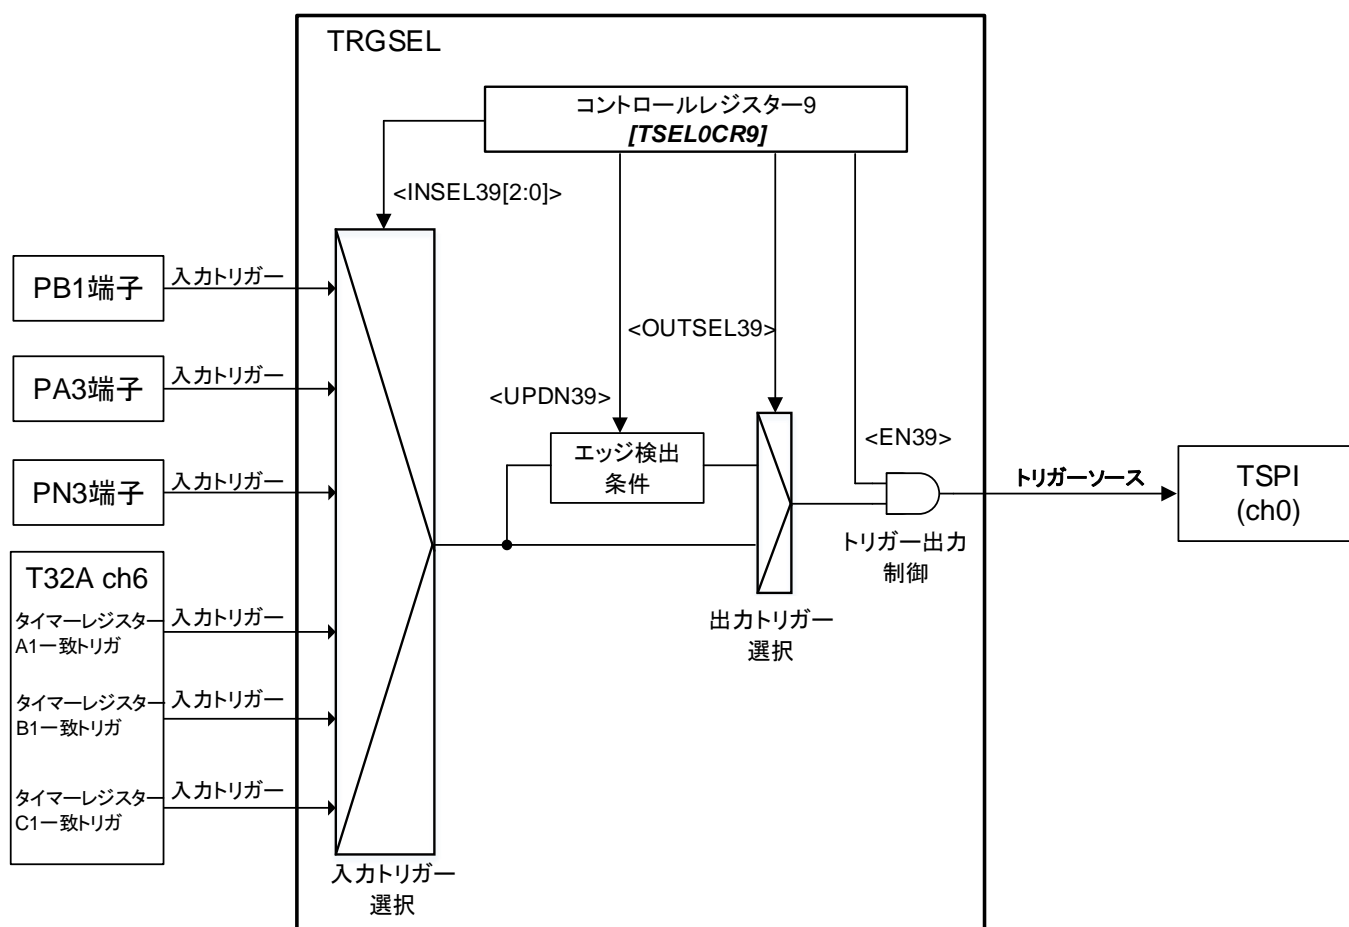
TRGSEL

コントロールレジスター9
[TSEL0CR9]

<INSEL39[2:0]>

PB1端子
入力トリガー

PA3端子
入力トリガー

PN3端子
入力トリガー

T32A ch6

タイマーレジスターA1一致トリガ
入力トリガー

タイマーレジスターB1一致トリガ
入力トリガー

タイマーレジスターC1一致トリガ
入力トリガー

入力トリガー選択

<OUTSEL39>

<UPDN39>

エッジ検出条件

<EN39>

出力トリガー選択

トリガー出力制御

トリガーソース

TSPI
(ch0)